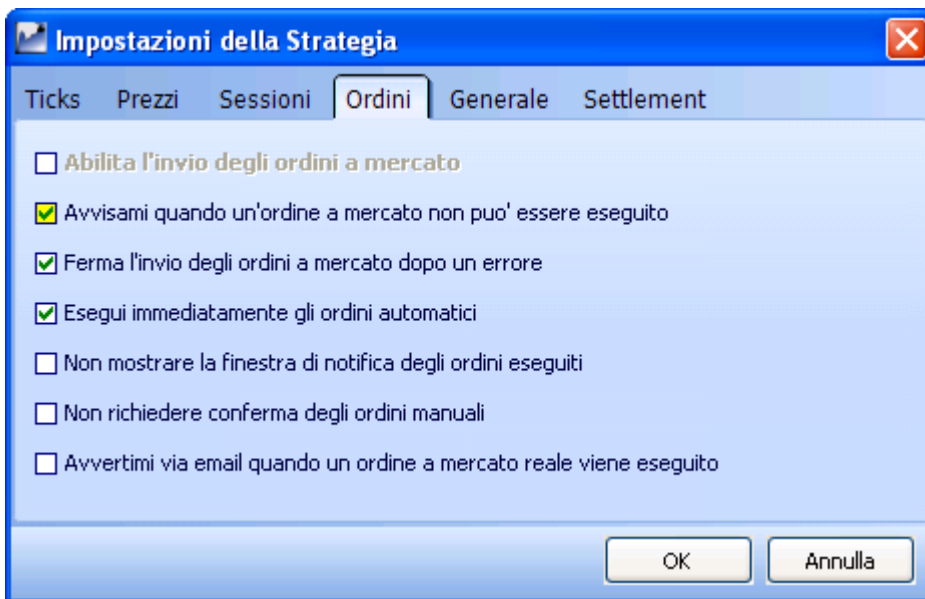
Impostazioni della Strategia

Ticks Prezzi Sessioni Ordini Generale Settlement

Abilita l'invio degli ordini a mercato

Avvisami quando un'ordine a mercato non puo' essere eseguito

Ferma l'invio degli ordini a mercato dopo un errore

Esegui immediatamente gli ordini automatici

Non mostrare la finestra di notifica degli ordini eseguiti

Non richiedere conferma degli ordini manuali

Avvertimi via email quando un ordine a mercato reale viene eseguito

OK Annulla